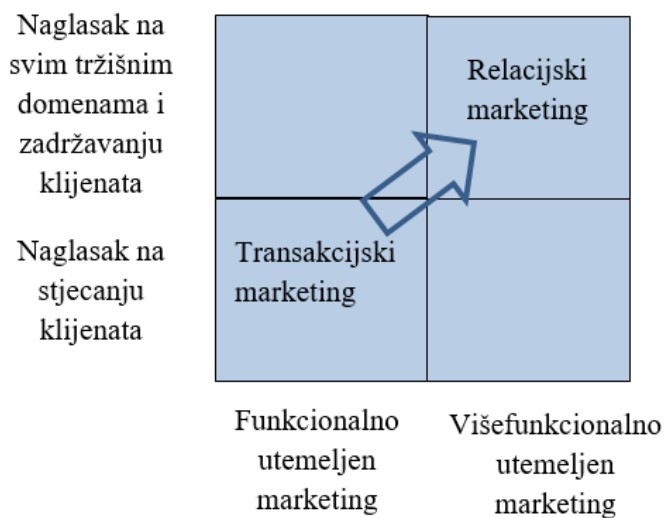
Naglasak na svim tržišnim domenama i zadržavanju klijenata

Naglasak na stjecanju klijenata

Relacijski marketing

Transakcijski marketing

Funkcionalno utemeljen marketing

Višefunkcionalno utemeljen marketing